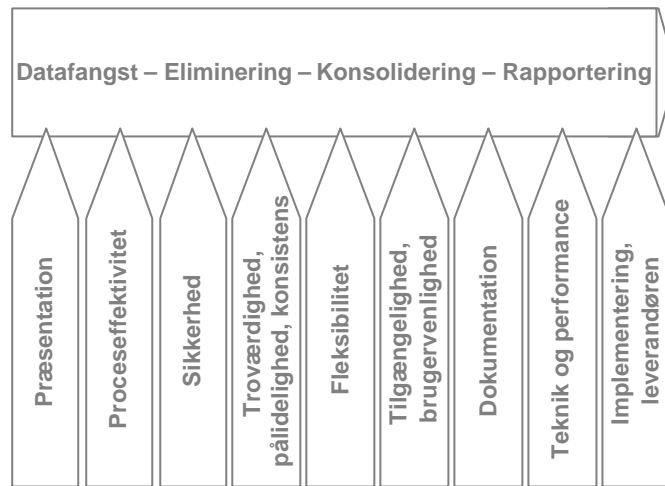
Datafangst – Eliminering – Konsolidering – Rapportering

Præsentation

Proceseffektivitet

Sikkerhed

Troværdighed, pålidelighed, konsistens

Fleksibilitet

Tilgængelighed, brugervenlighed

Dokumentation

Teknik og performance

Implementering, leverandøren